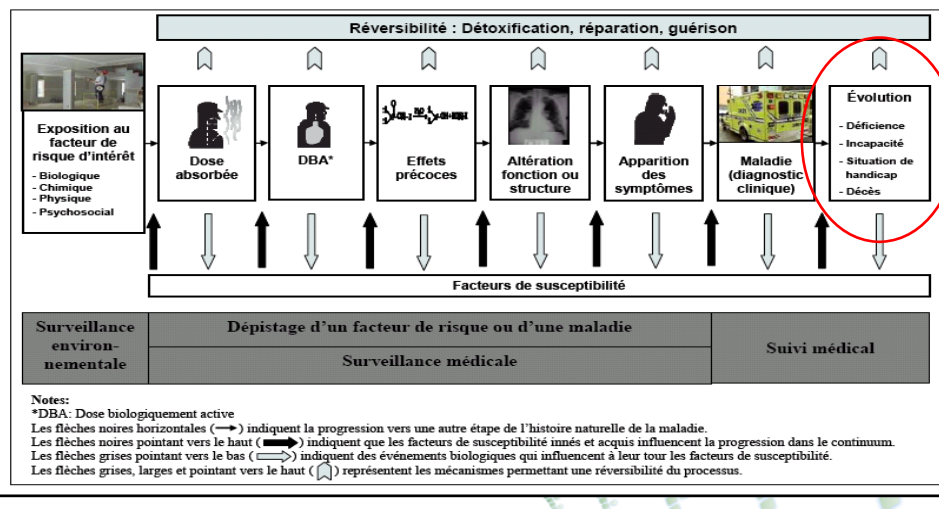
Réversibilité : Détoxification, réparation, guérison

Exposition au facteur de risque d'intérêt
- Biologique
- Chimique
- Physique
- Psychosocial

Dose absorbée

DBA*

Effets précoces

Altération fonction ou structure

Apparition des symptômes

Maladie (diagnostic clinique)

Évolution
- Déficience
- Incapacité
- Situation de handicap
- Décès

Facteurs de susceptibilité

| Surveillance environnementale | Dépistage d'un facteur de risque ou d'une maladie | Suivi médical |
|---|---|---|
| | Surveillance médicale | |

Notes:
*DBA: Dose biologiquement active
Les flèches noires horizontales (→) indiquent la progression vers une autre étape de l'histoire naturelle de la maladie.
Les flèches noires pointant vers le haut (➡) indiquent que les facteurs de susceptibilité innés et acquis influencent la progression dans le continuum.
Les flèches grises pointant vers le bas (⇨) indiquent des événements biologiques qui influencent à leur tour les facteurs de susceptibilité.
Les flèches grises, larges et pointant vers le haut ( ) représentent les mécanismes permettant une réversibilité du processus.